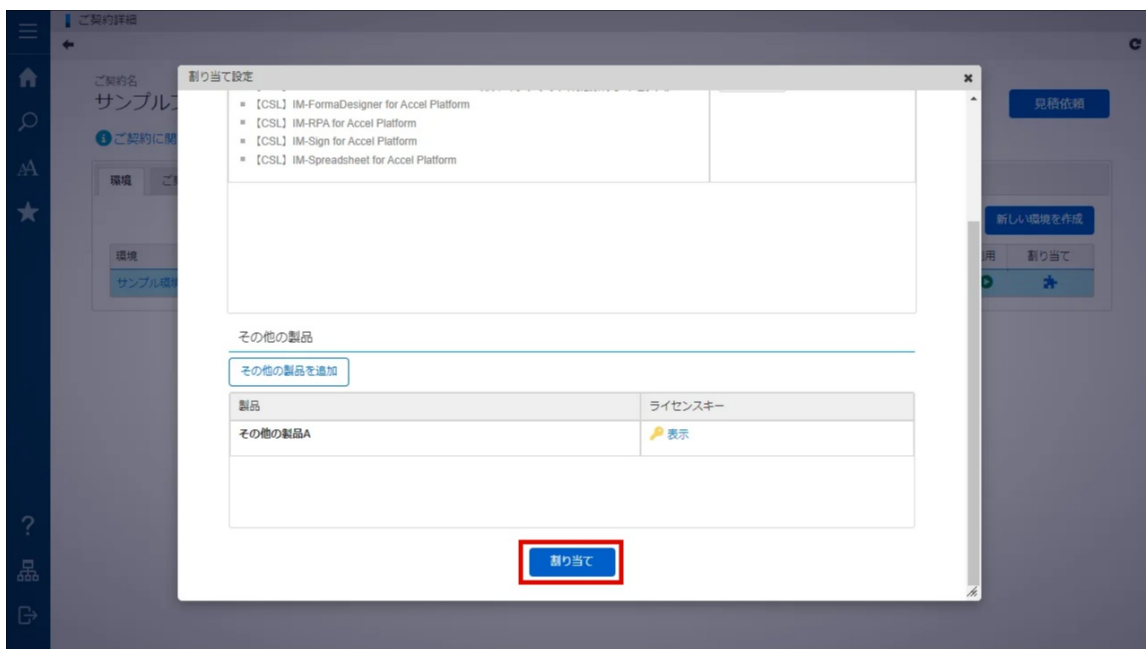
ご契約詳細

ご契約名
サンプル

ご契約に関

環境 ご

環境
サンプル環境

見積依頼

新しい環境を作成

用 割り当て

割り当て設定

■ 【CSL】IM-FormaDesigner for Accel Platform
■ 【CSL】IM-RPA for Accel Platform
■ 【CSL】IM-Sign for Accel Platform
■ 【CSL】IM-Spreadsheet for Accel Platform

その他の製品

その他の製品を追加

| 製品 | ライセンスキー |
|---|---|
| その他の製品A | 表示 |

割り当て